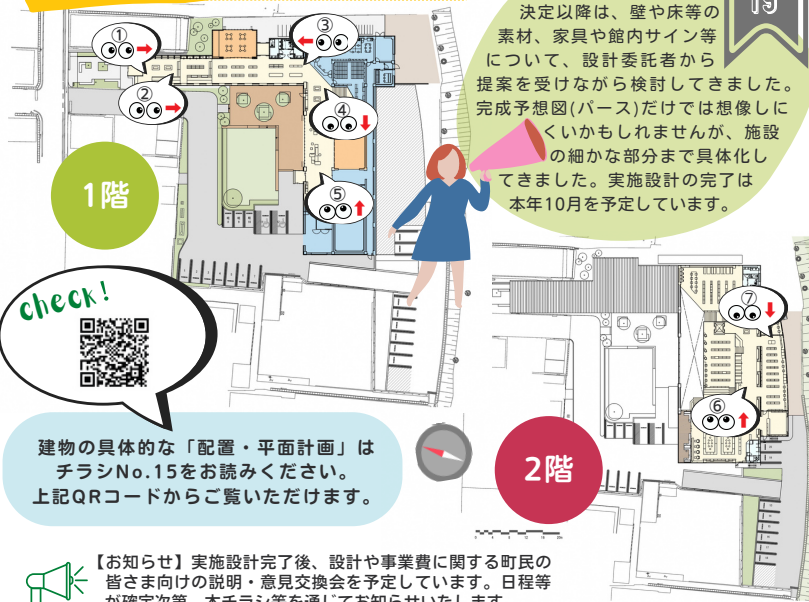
19

決定以降は、壁や床等の素材、家具や館内サイン等について、設計委託者から提案を受けながら検討してきました。完成予想図(パース)だけでは想像しにくいかもしれませんが、施設の細かな部分まで具体化してきました。実施設計の完了は本年10月を予定しています。

①

②

③

④

⑤

⑥

⑦

1階

2階

check!

建物の具体的な「配置・平面計画」はチラシNo.15をお読みください。上記QRコードからご覧いただけます。

【お知らせ】実施設計完了後、設計や事業費に関する町民の皆さま向けの説明・意見交換会を予定しています。日程等が確定次第、本チラシ等を通じてお知らせいたします。